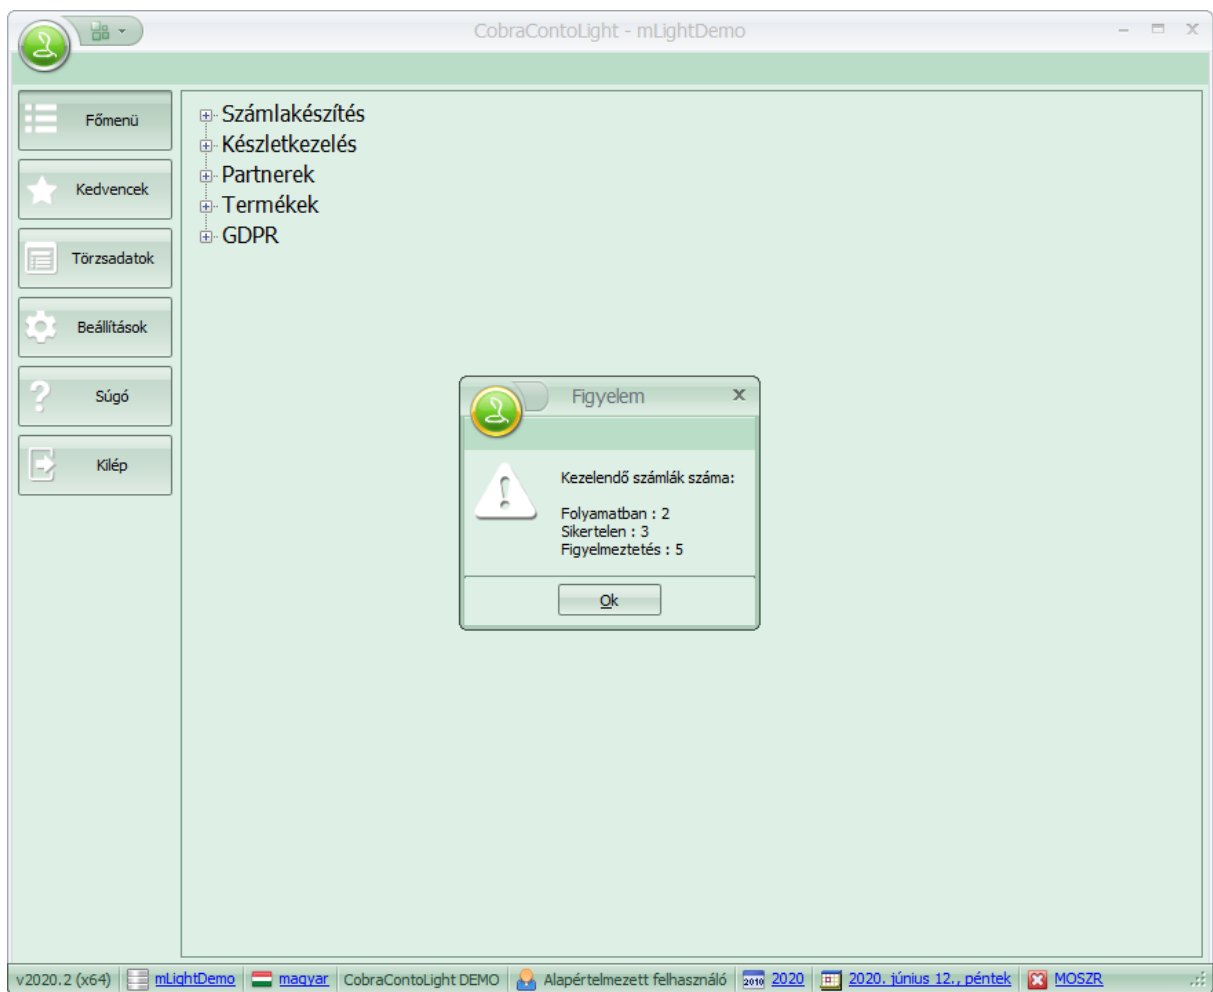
CobraContoLight - mLightDemo

Főmenü
Kedvencek
Törzsadatok
Beállítások
Súgó
Kilép

Számlakészítés
Készletkezelés
Partnerek
Termékek
GDPR

Figyelem

Kezelendő számlák száma:

Folyamatban : 2
Sikertelen : 3
Figyelmeztetés : 5

Ok

v2020.2 (x64) | mLightDemo | magyar | CobraContoLight DEMO | Alapértelmezett felhasználó | 2020 | 2020. június 12., péntek | MOSZR